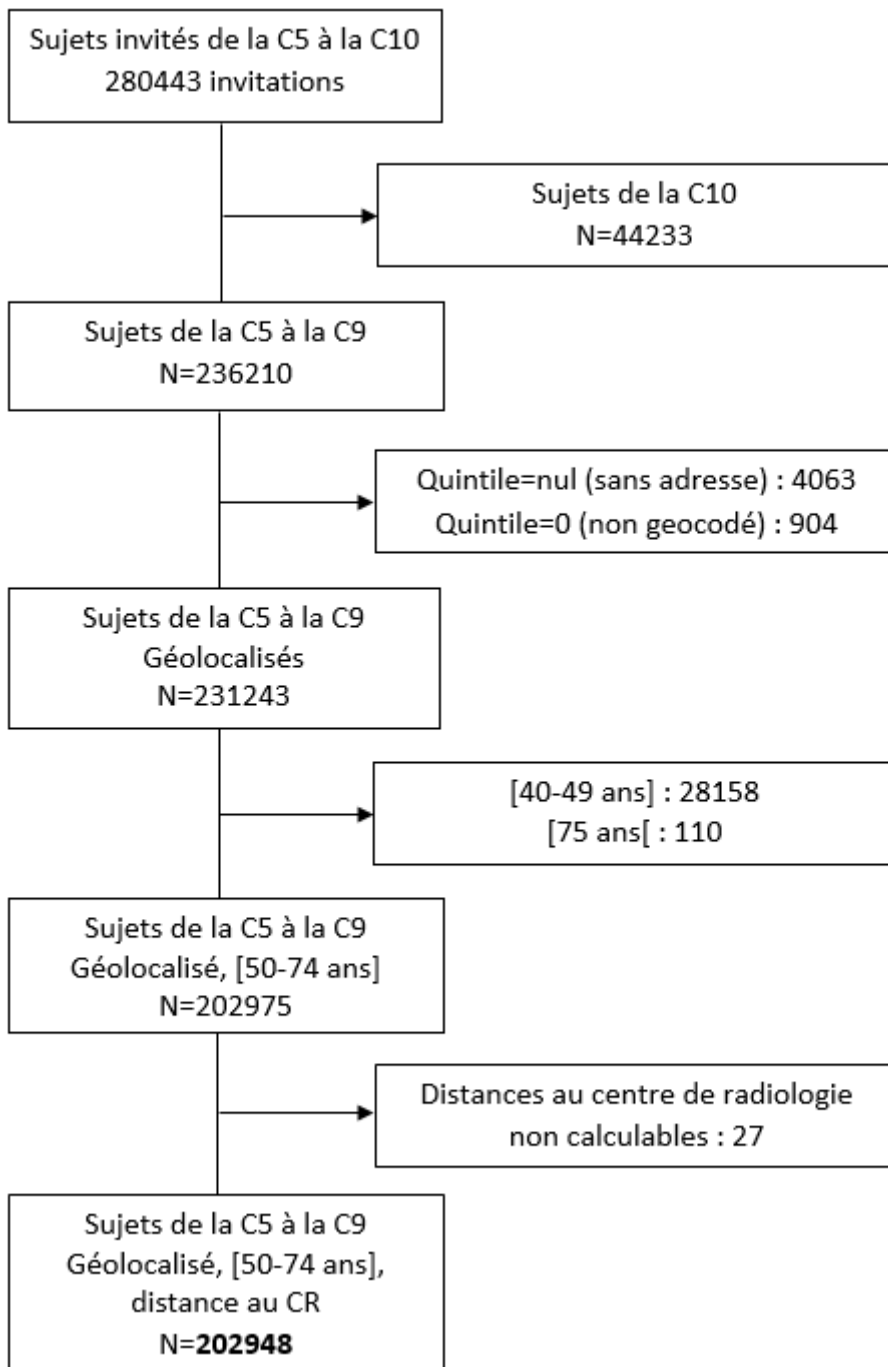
Sujets invités de la C5 à la C10
280443 invitations

Sujets de la C10
N=44233

Sujets de la C5 à la C9
N=236210

Quintile=nul (sans adresse) : 4063
Quintile=0 (non geocodé) : 904

Sujets de la C5 à la C9
Géolocalisés
N=231243

[40-49 ans] : 28158
[75 ans[ : 110

Sujets de la C5 à la C9
Géolocalisé, [50-74 ans]
N=202975

Distances au centre de radiologie
non calculables : 27

Sujets de la C5 à la C9
Géolocalisé, [50-74 ans],
distance au CR
N=**202948**